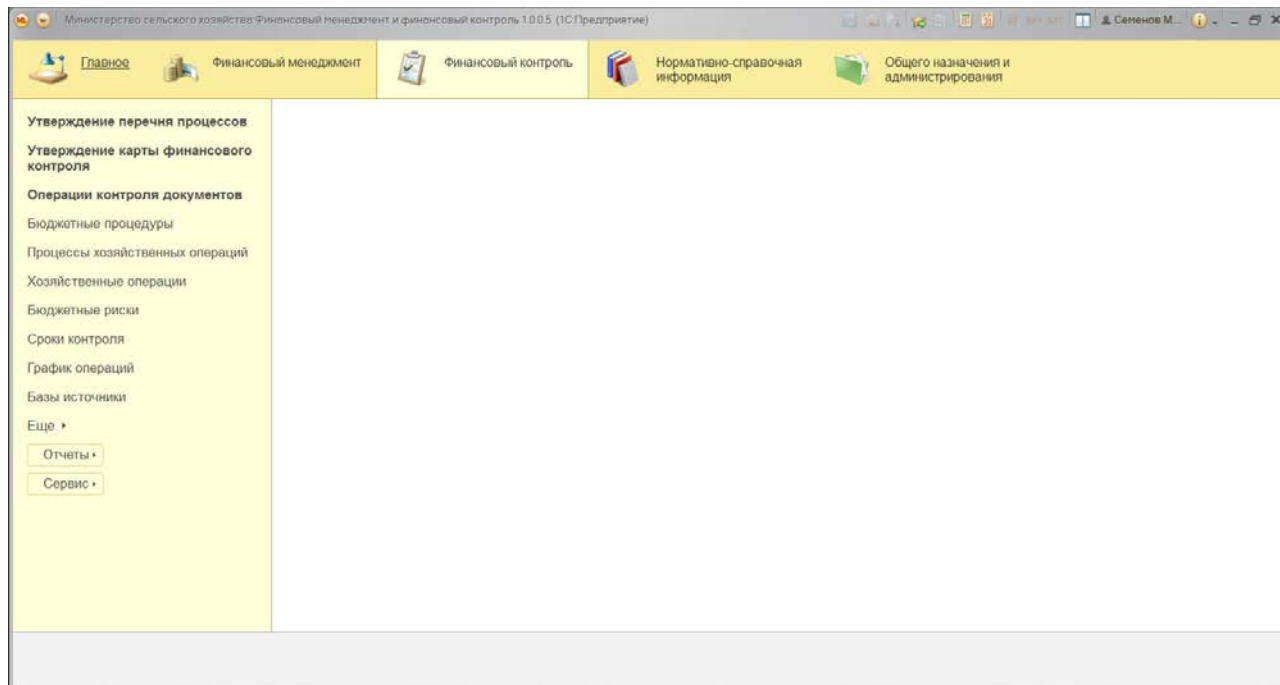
Министерство сельского хозяйства Финансовый менеджмент и финансовый контроль 1.0.0.5 (1С:Предприятие)

Семенов М...

Главное

Финансовый менеджмент

Финансовый контроль

Нормативно-справочная информация

Общего назначения и администрирования

Утверждение перечня процессов

Утверждение карты финансового контроля

Операции контроля документов

Бюджетные процедуры

Процессы хозяйственных операций

Хозяйственные операции

Бюджетные риски

Сроки контроля

График операций

Базы источники

Еще ▸

Отчеты ▸

Сервис ▸